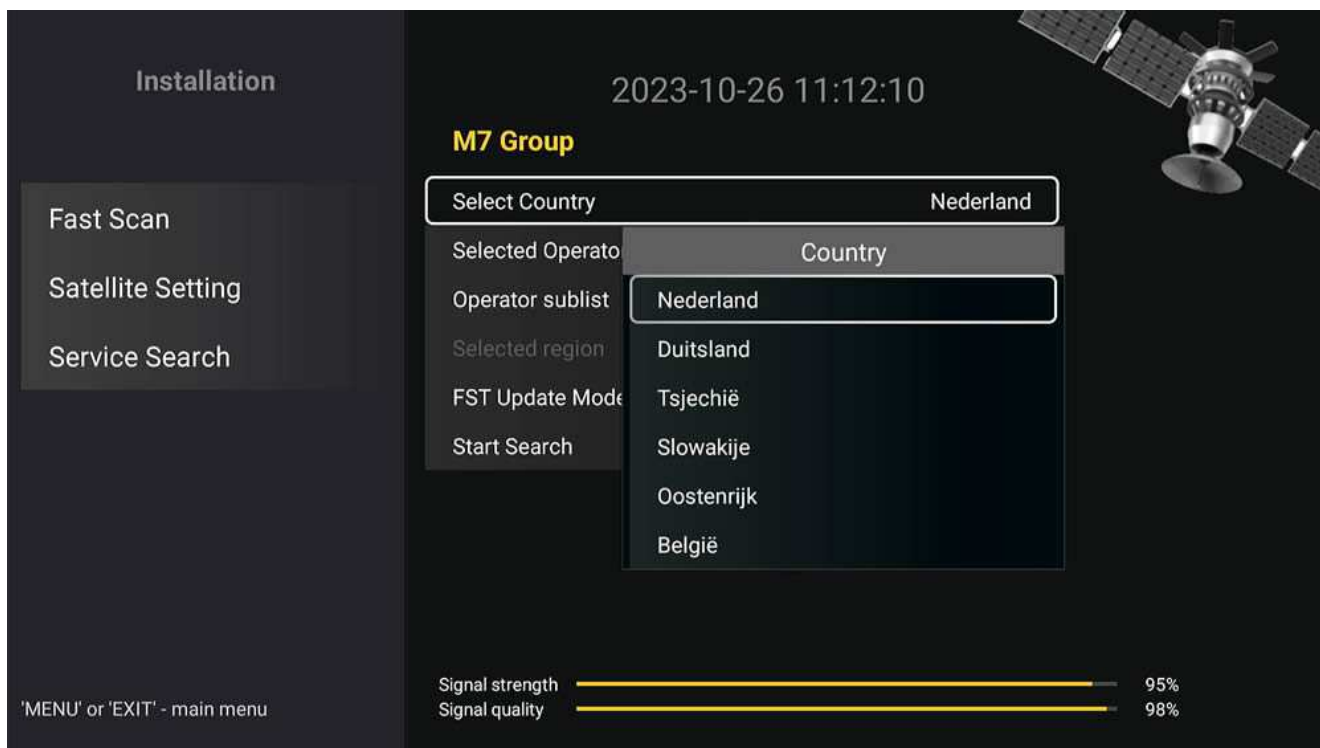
Installation

Fast Scan

Satellite Setting

Service Search

'MENU' or 'EXIT' - main menu

2023-10-26 11:12:10

M7 Group

Select Country Nederland

Selected Operato

Operator sublist

Selected region

FST Update Mode

Start Search

Country

Nederland

Duitsland

Tsjechië

Slowakije

Oostenrijk

België

Signal strength 95%

Signal quality 98%